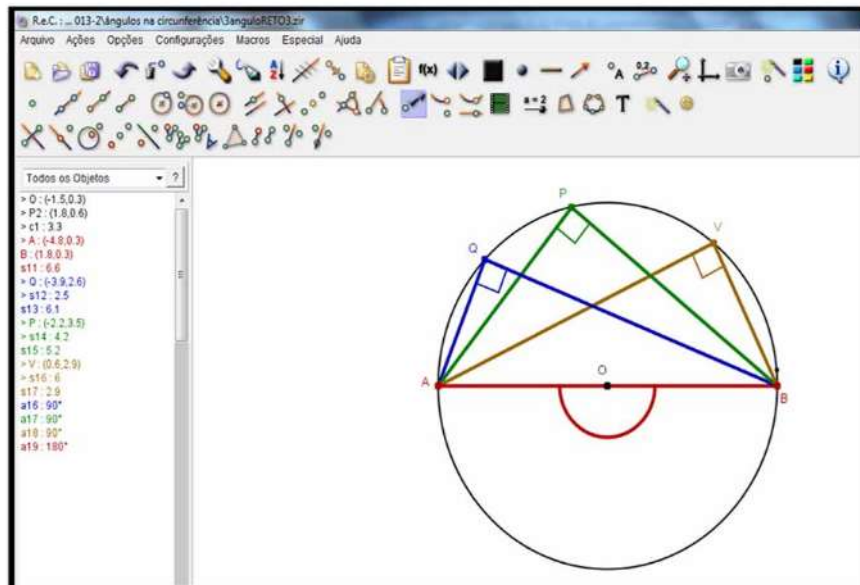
R.e.C.: ... 013-2\ângulos na circunferência\3anguloRETO3.zir

Arquivo Ações Opções Configurações Macros Especial Ajuda

f(x) T

Todos os Objetos ?

> O : (-1.5,0.3)
> P2 : (1.8,0.6)
> c1 : 3.3
> A : (-4.8,0.3)
B : (1.8,0.3)
s11 : 6.6
> Q : (-3.9,2.6)
> s12 : 2.5
s13 : 6.1
> P : (-2.2,3.5)
> s14 : 4.2
s15 : 5.2
> V : (0.6,2.9)
> s16 : 6
s17 : 2.9
a16 : 90°
a17 : 90°
a18 : 90°
a19 : 180°

P
Q
V
O
A
B